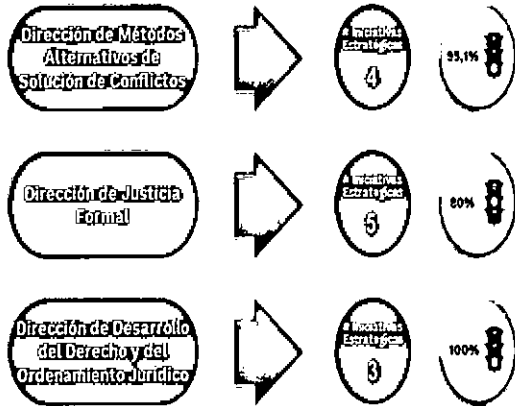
Dirección de Métodos Alternativos de Solución de Conflictos

# Iniciativas Estratégicas
4

95,1%

Dirección de Justicia Formal

# Iniciativas Estratégicas
5

80%

Dirección de Desarrollo del Derecho y del Ordenamiento Jurídico

# Iniciativas Estratégicas
3

100%